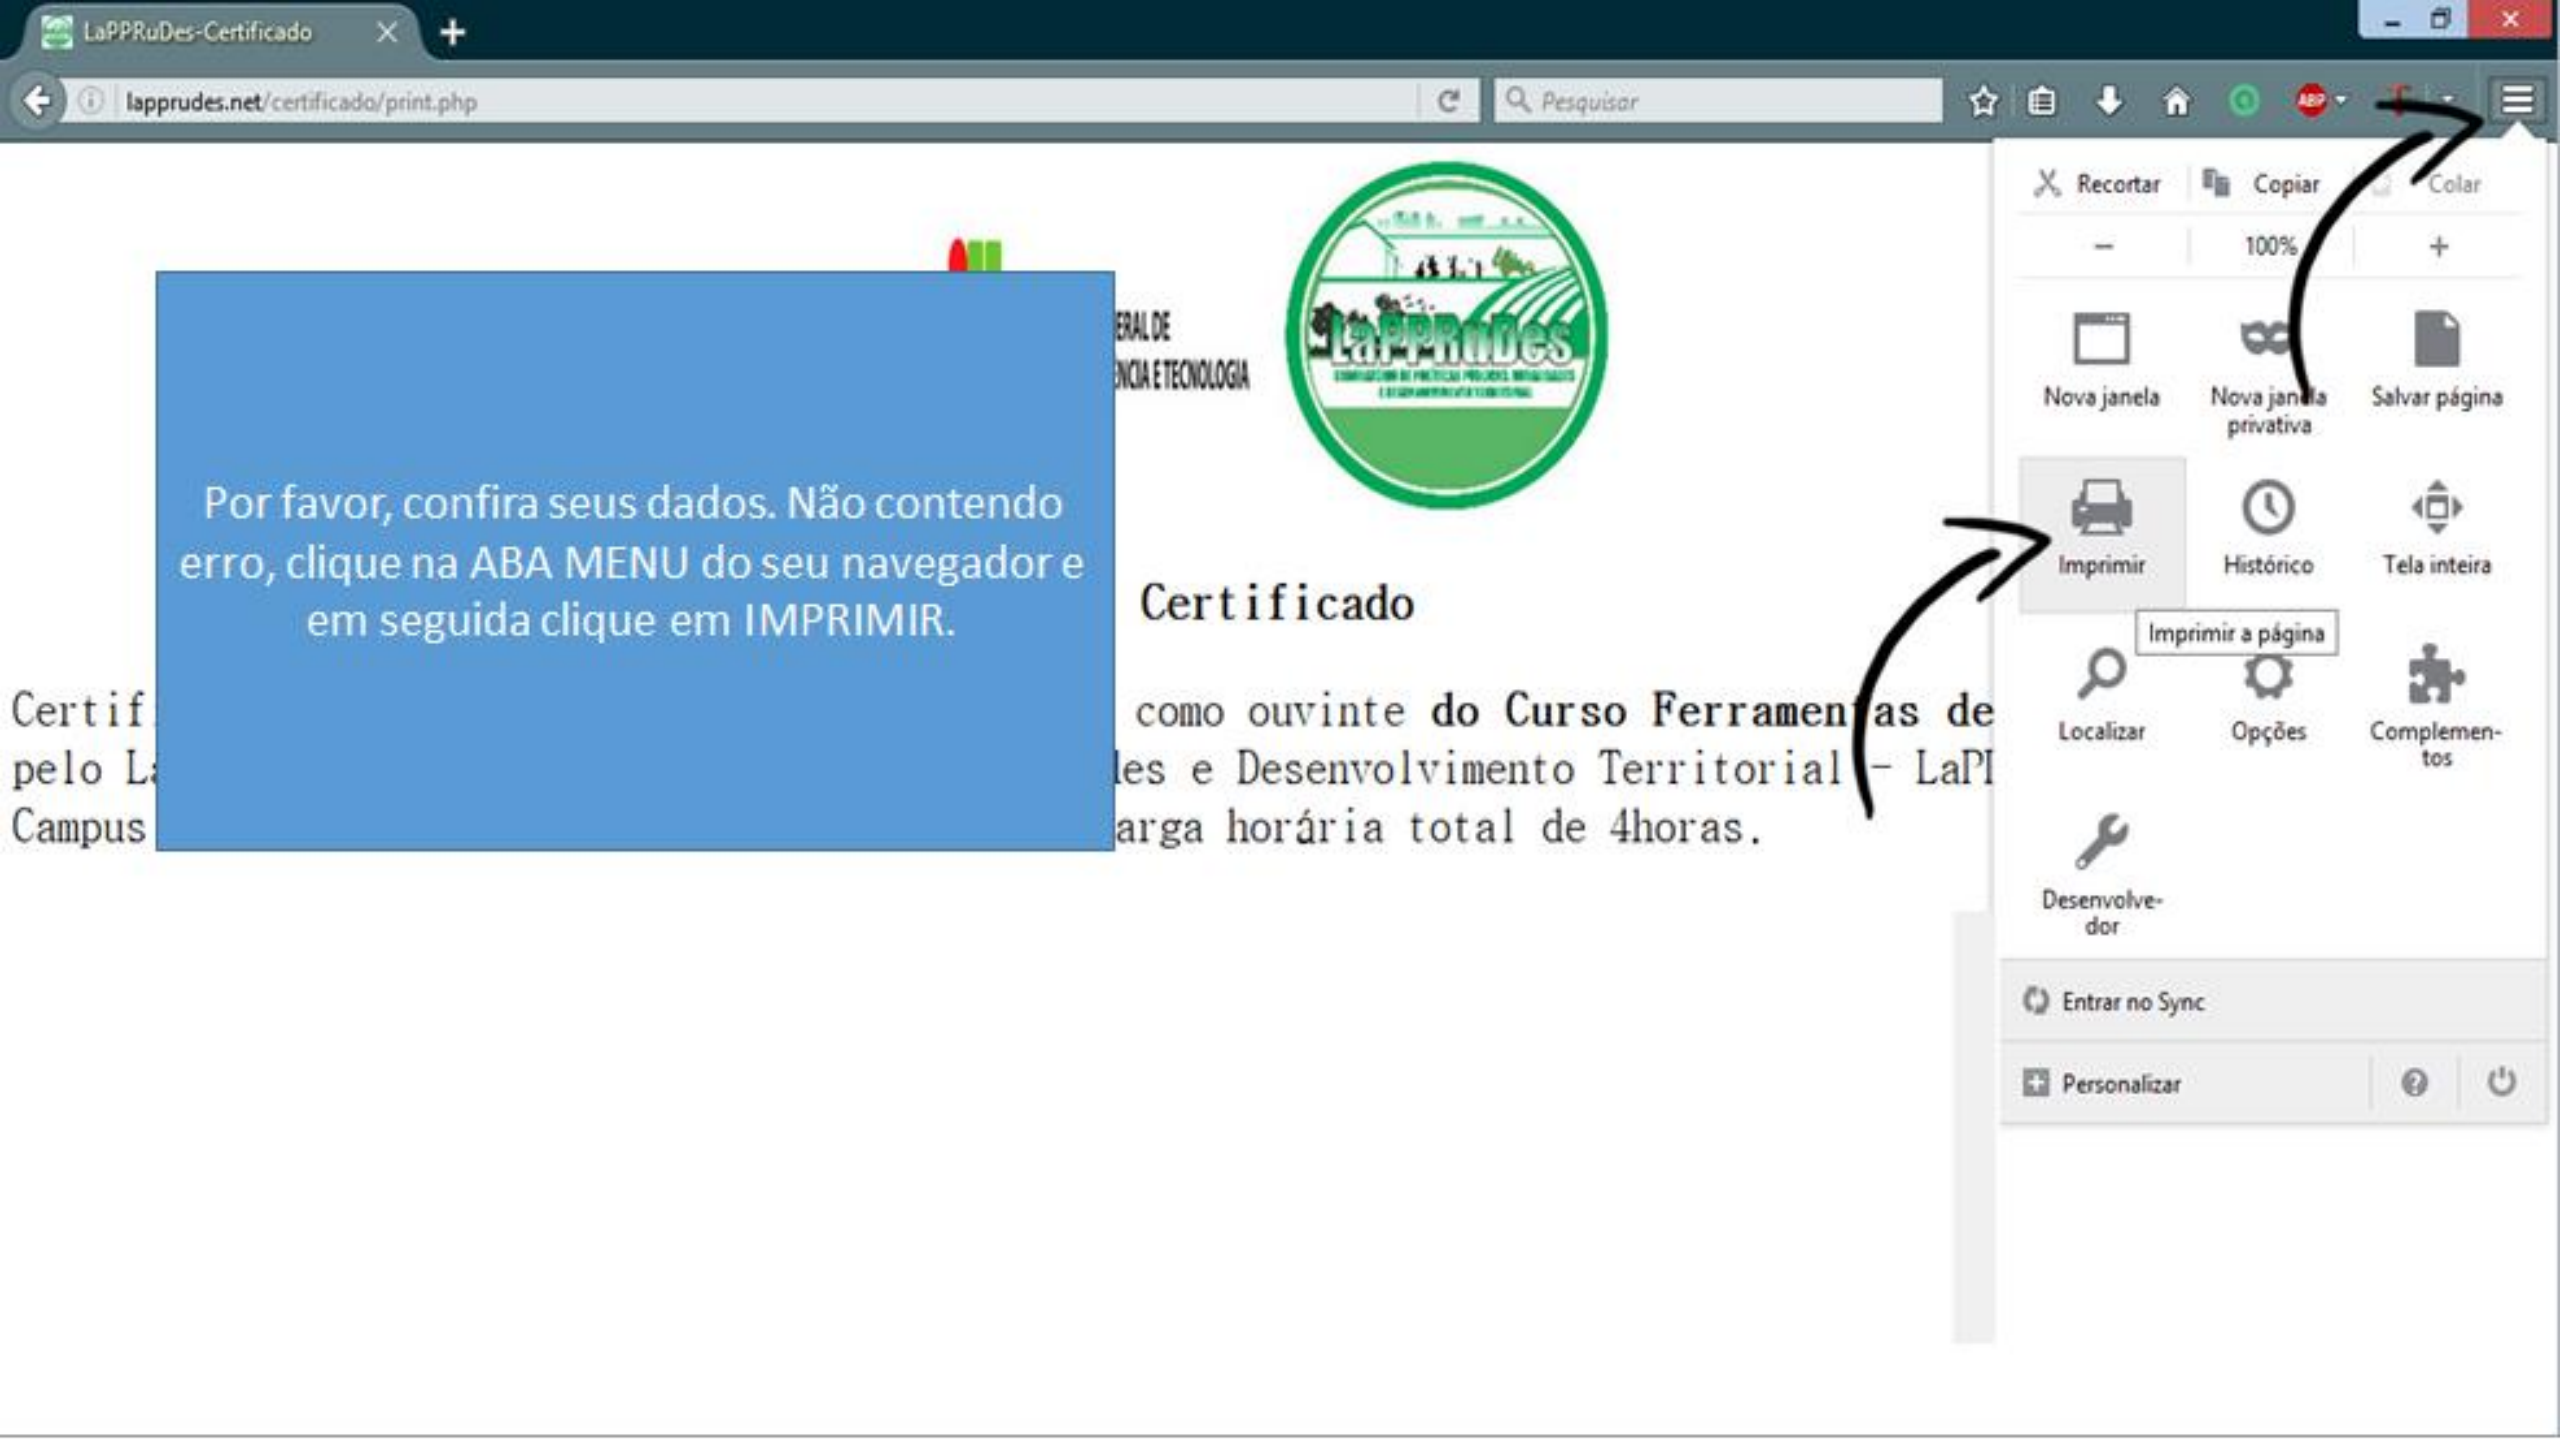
LaPPRuDes-Certificado

lapprudes.net/certificado/print.php

Pesquisar

Recortar Copiar Colar

– 100% +

Nova janela

Nova janela privativa

Salvar página

Imprimir

Histórico

Tela inteira

Imprimir a página

Localizar

Opções

Complementos

Desenvolvedor

Entrar no Sync

Personalizar

ERAL DE
NCIA E TECNOLOGIA

LaPPRuDes

Por favor, confira seus dados. Não contendo erro, clique na ABA MENU do seu navegador e em seguida clique em IMPRIMIR.

Certificado

Certif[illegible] como ouvinte do Curso Ferramentas de
pelo La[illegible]les e Desenvolvimento Territorial – LaP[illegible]
Campus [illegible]arga horária total de 4horas.